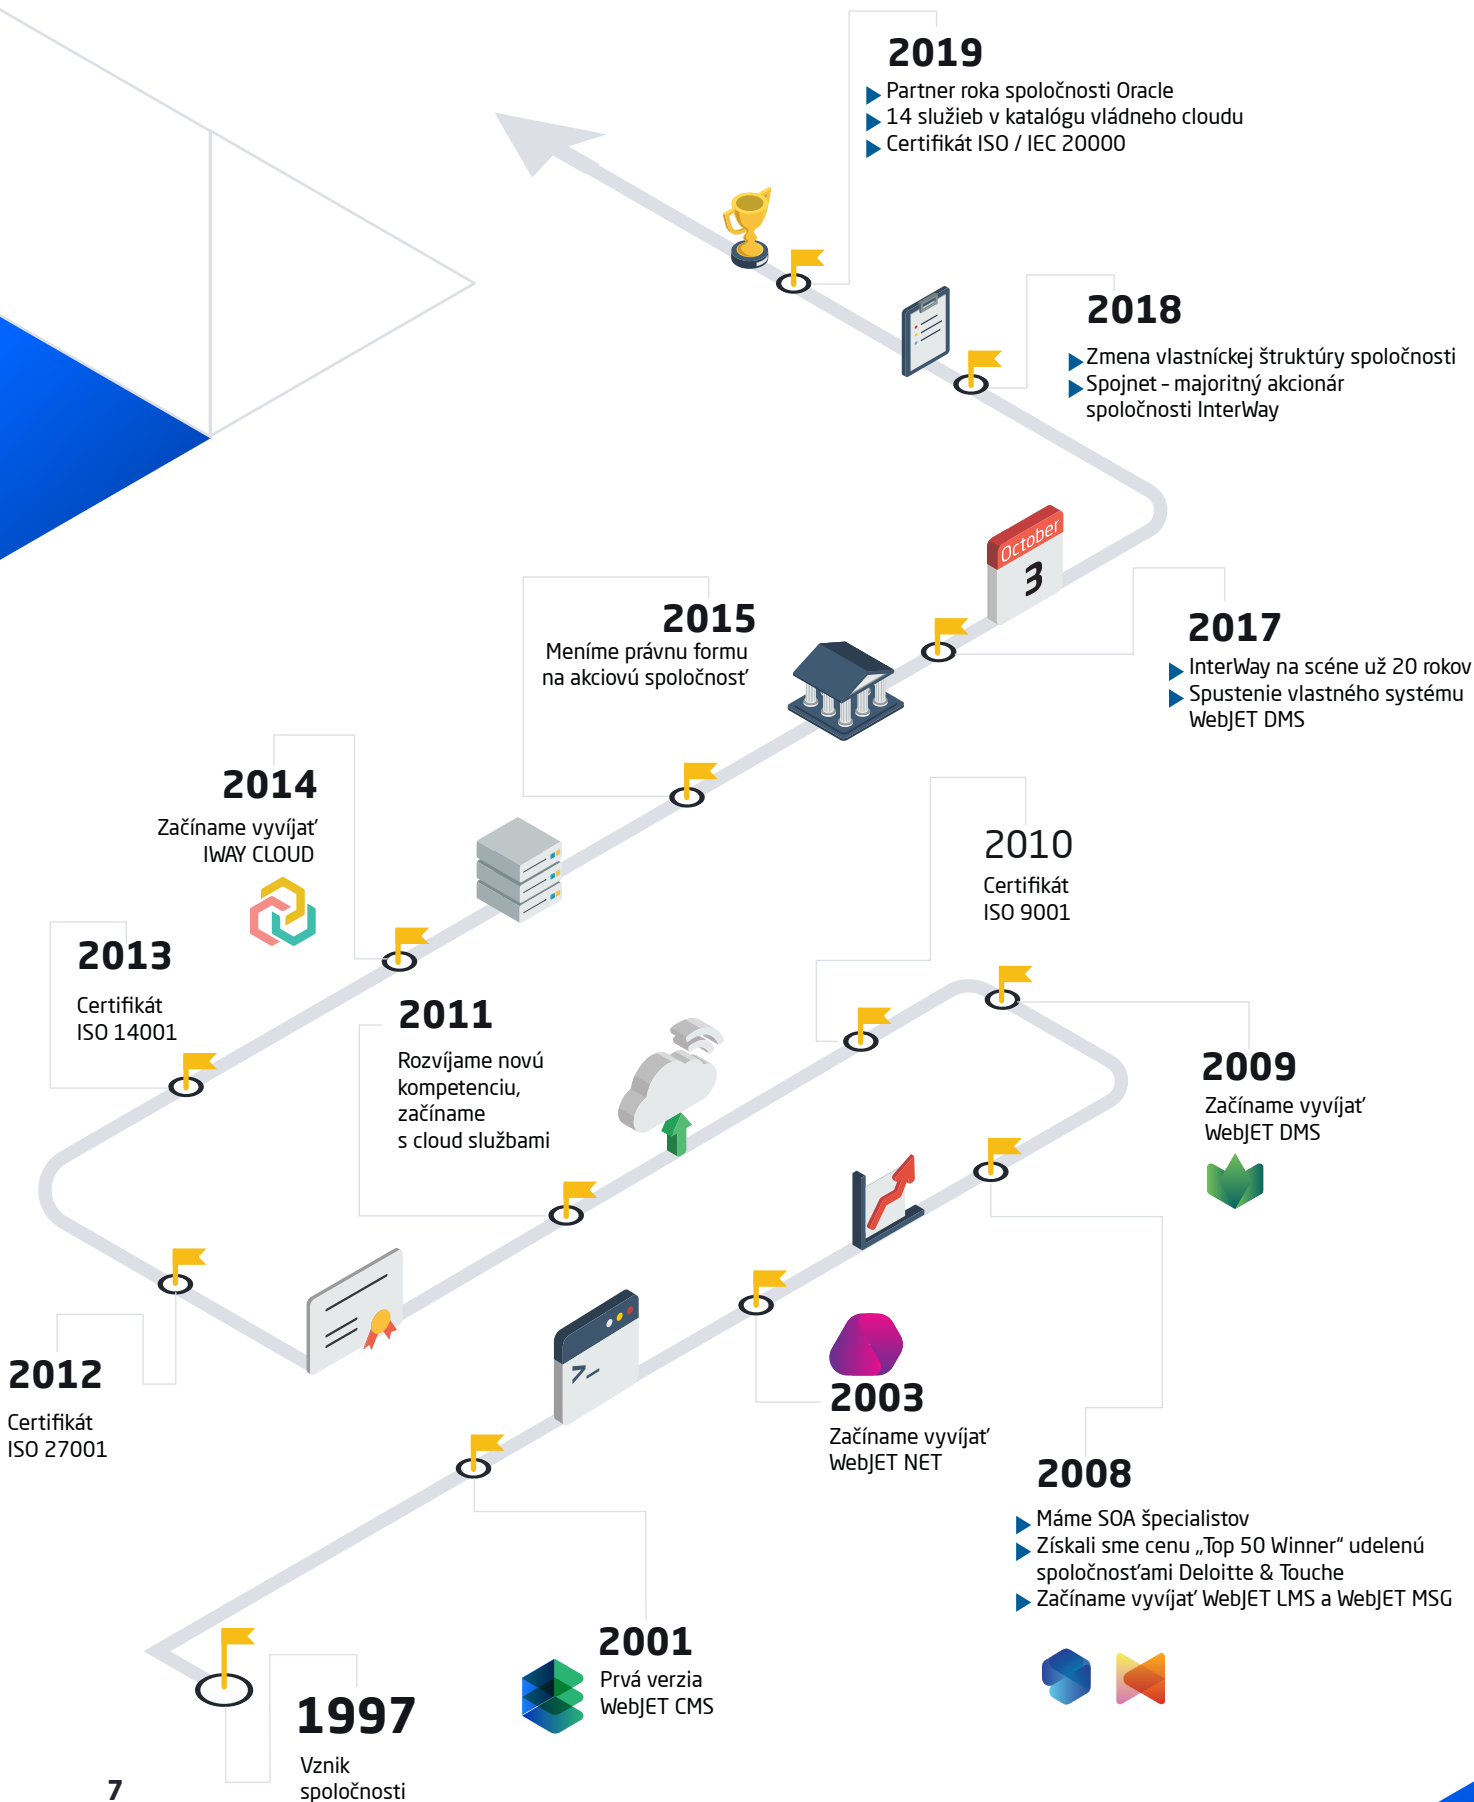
2019
Partner roka spoločnosti Oracle
14 služieb v katalógu vládneho cloudu
Certifikát ISO / IEC 20000

2018
Zmena vlastníckej štruktúry spoločnosti
Spojnet – majoritný akcionár spoločnosti InterWay

October
3

2017
InterWay na scéne už 20 rokov
Spustenie vlastného systému WebJET DMS

2015
Meníme právnu formu na akciovú spoločnosť

2014
Začíname vyvíjať IWAY CLOUD

2010
Certifikát ISO 9001

2013
Certifikát ISO 14001

2011
Rozvíjame novú kompetenciu, začíname s cloud službami

2009
Začíname vyvíjať WebJET DMS

2012
Certifikát ISO 27001

2003
Začíname vyvíjať WebJET NET

2008
Máme SOA špecialistov
Získali sme cenu „Top 50 Winner" udelenú spoločnosťami Deloitte & Touche
Začíname vyvíjať WebJET LMS a WebJET MSG

2001
Prvá verzia WebJET CMS

1997
Vznik spoločnosti

7